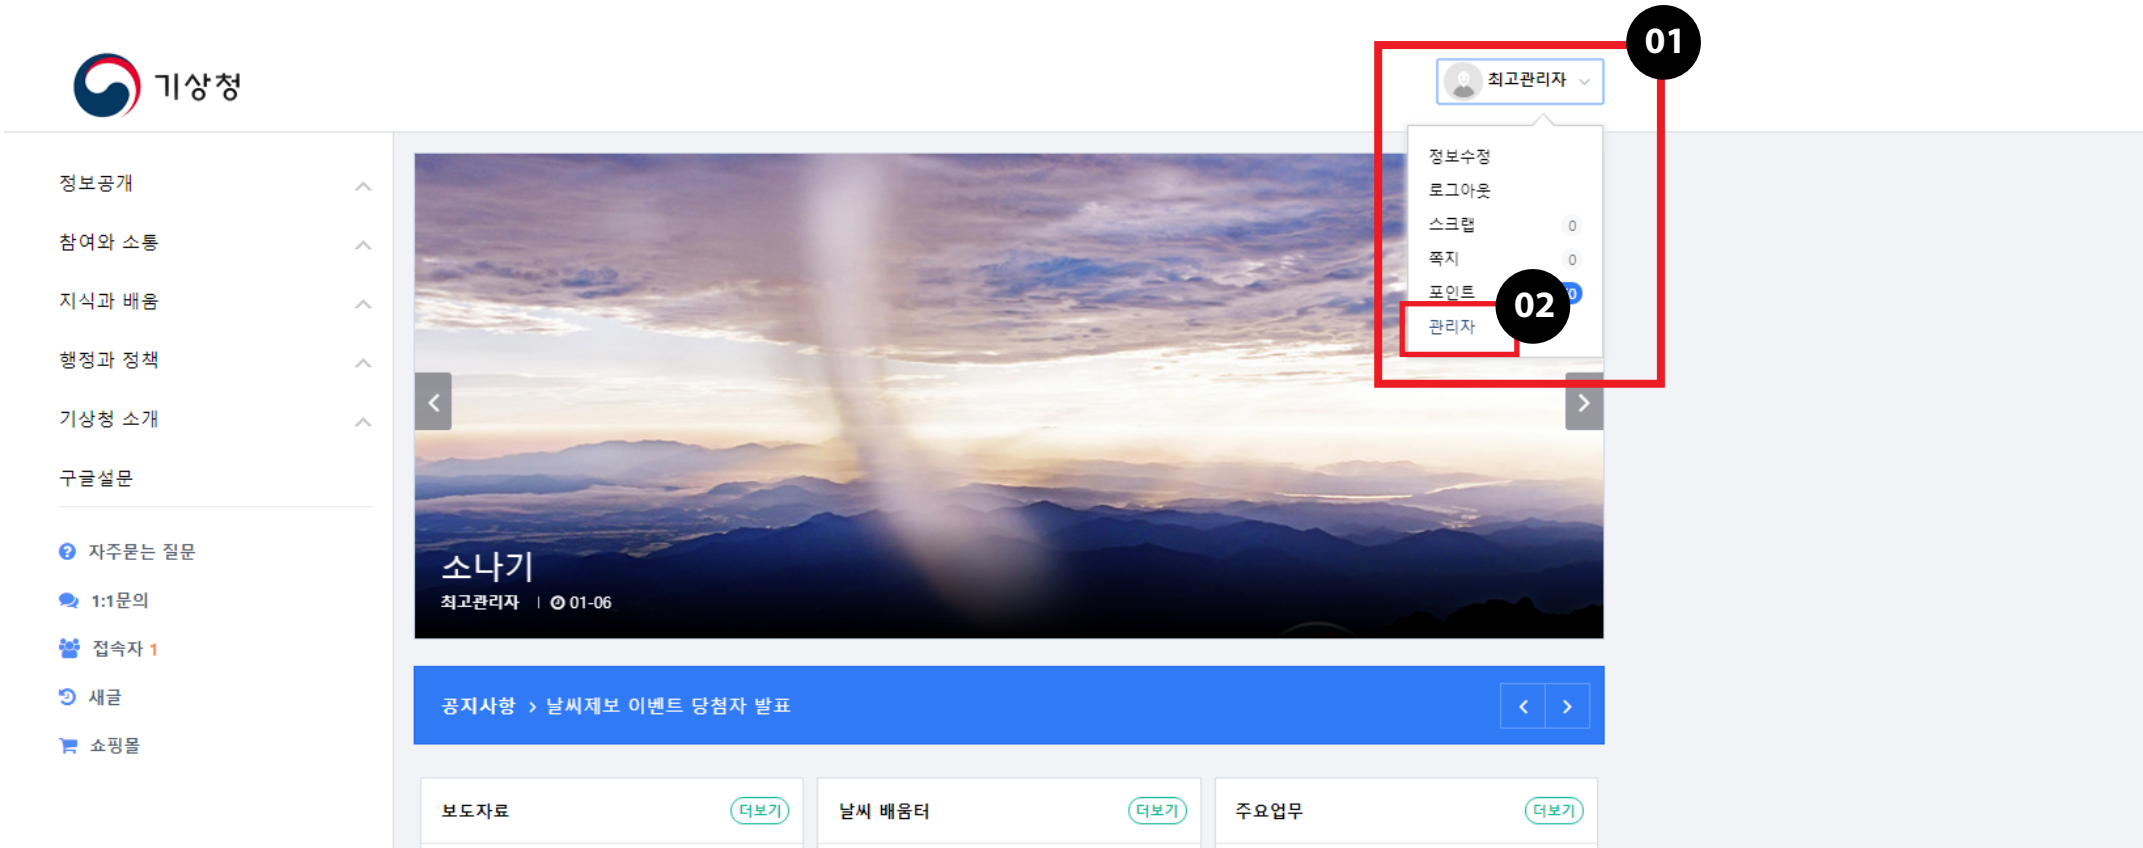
기상청

최고관리자

01

정보수정
로그아웃
스크랩 0
쪽지 0
포인트 0
관리자

02

정보공개
참여와 소통
지식과 배움
행정과 정책
기상청 소개
구글설문

자주묻는 질문
1:1문의
접속자 1
새글
쇼핑몰

소나기
최고관리자 | 01-06

공지사항 > 날씨제보 이벤트 당첨자 발표

보도자료 더보기
날씨 배움터 더보기
주요업무 더보기